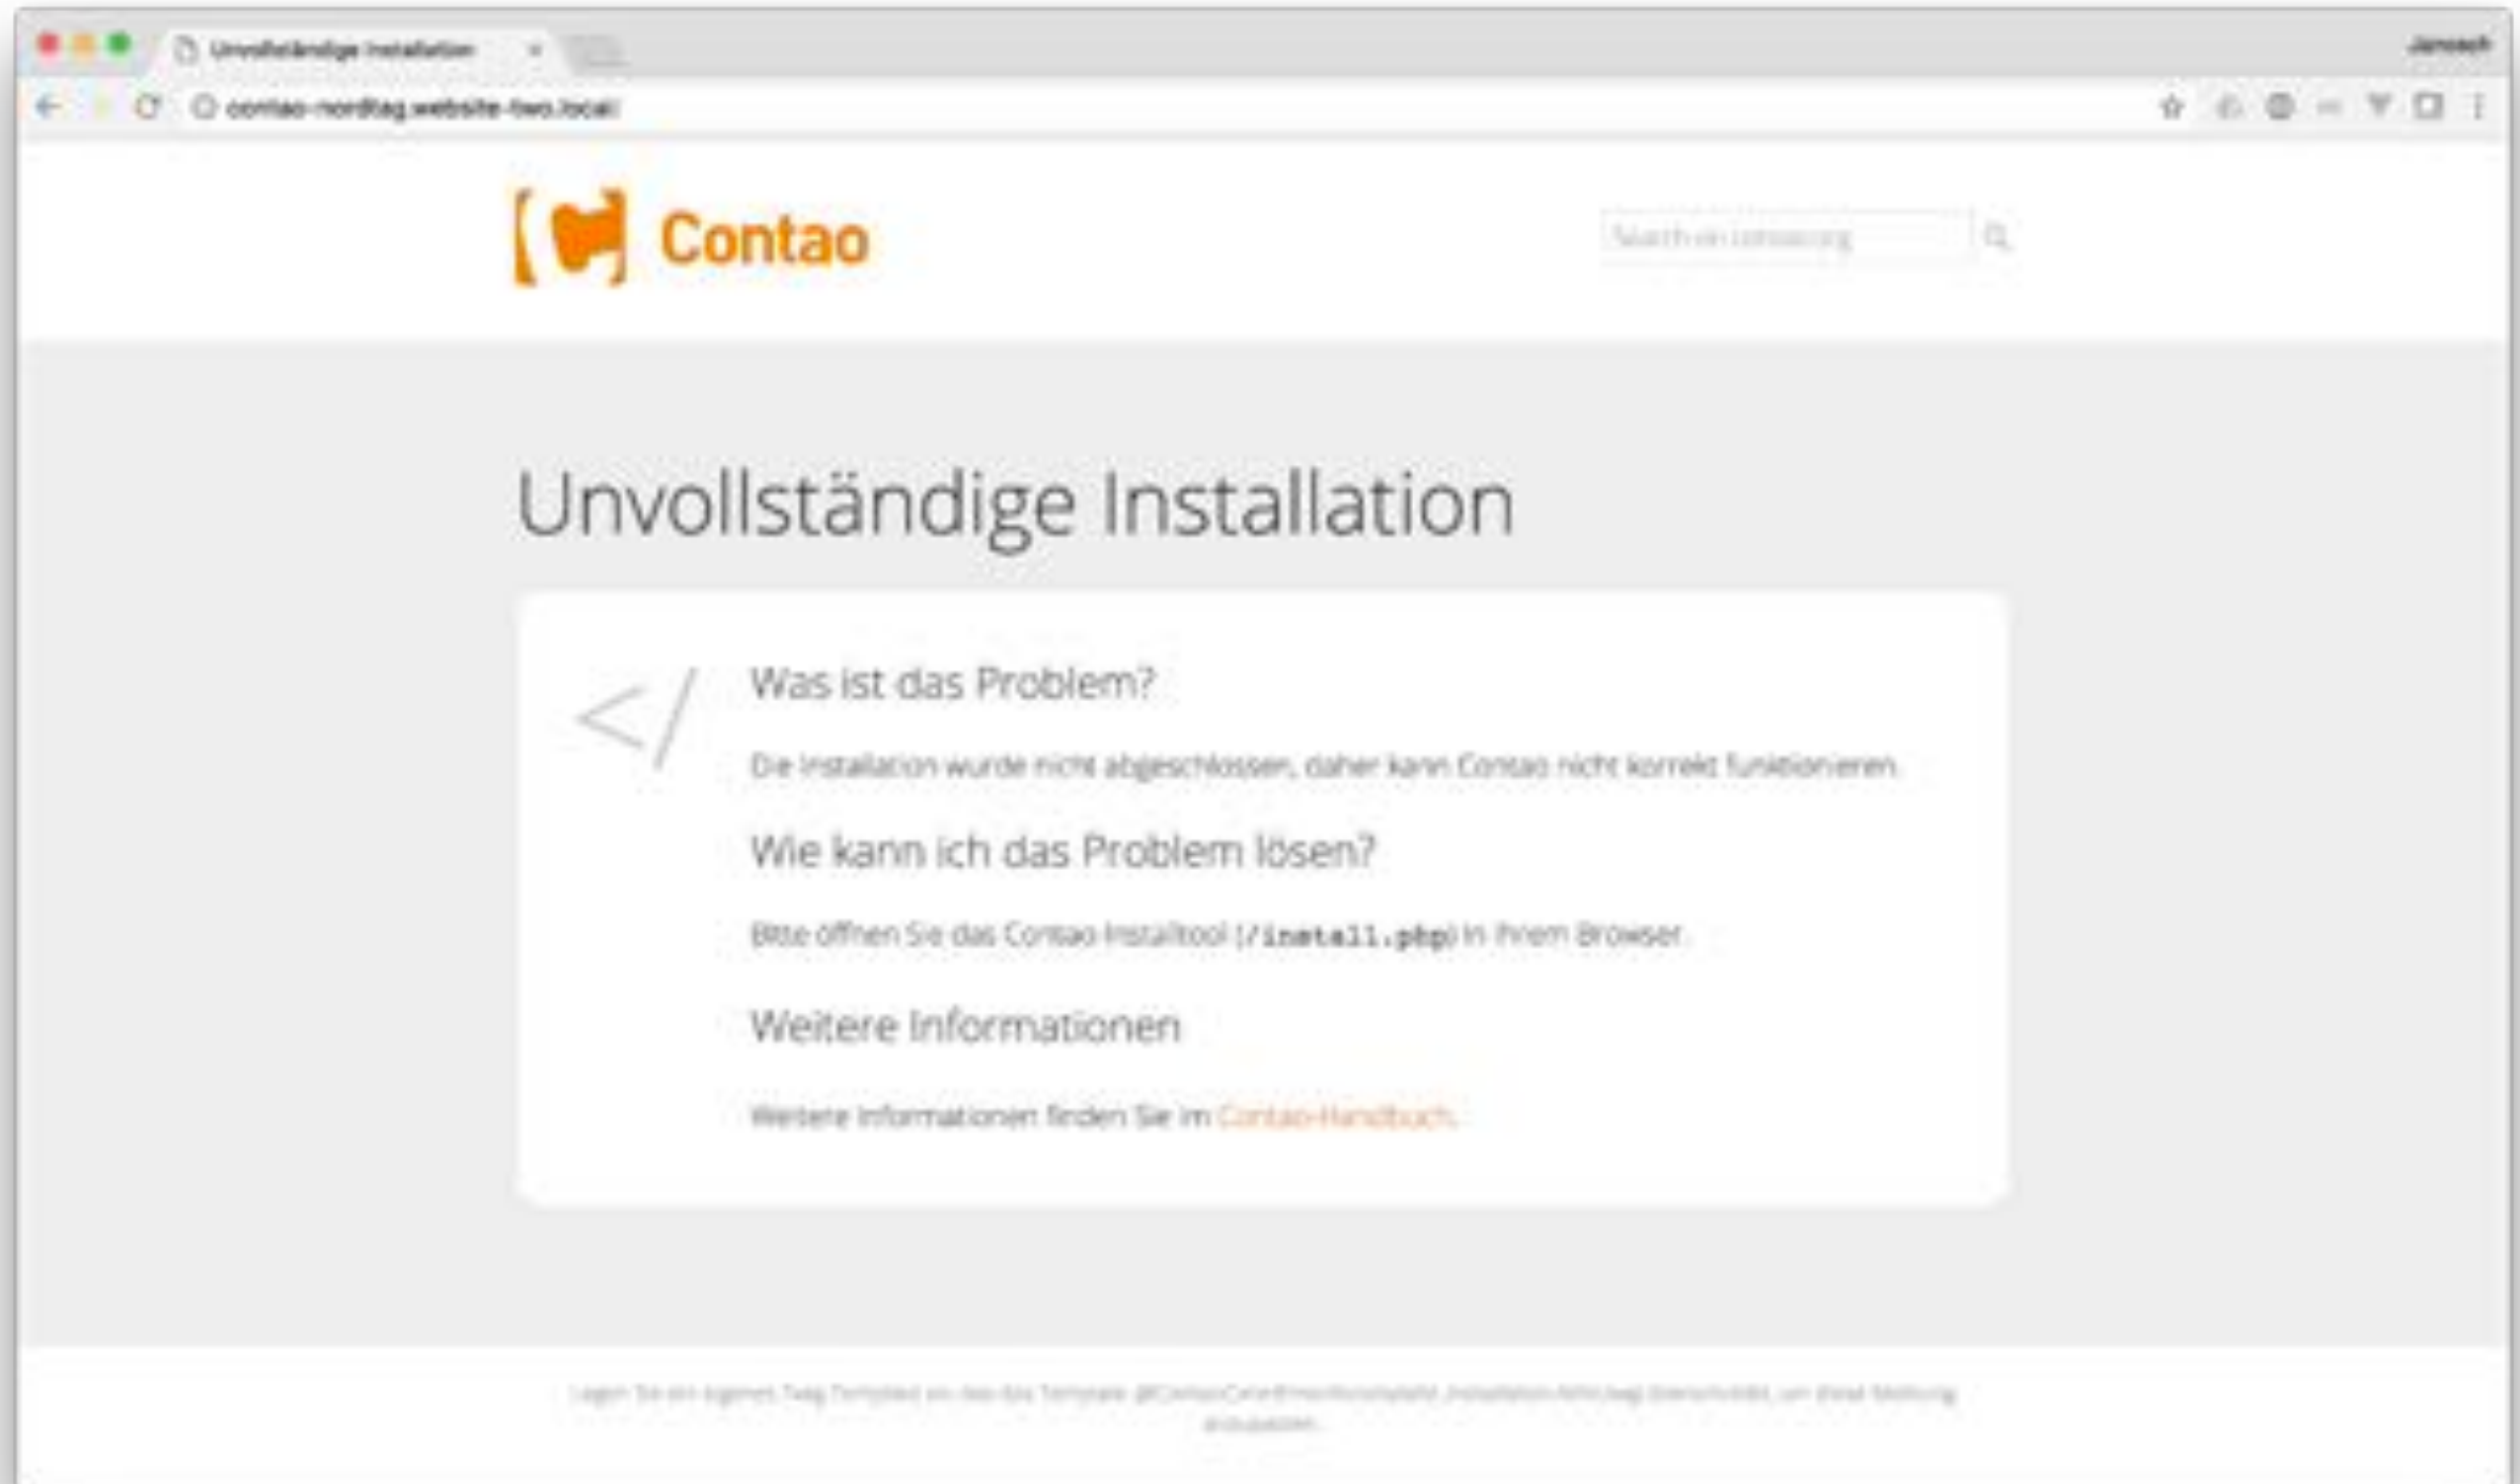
Unvollständige Installation ×

Janosch

contao-nordtag.website-two.local

Contao

Search on contao.org

Unvollständige Installation

</

Was ist das Problem?

Die Installation wurde nicht abgeschlossen, daher kann Contao nicht korrekt funktionieren.

Wie kann ich das Problem lösen?

Bitte öffnen Sie das Contao-Installtool (/install.php) in Ihrem Browser.

Weitere Informationen

Weitere Informationen finden Sie im Contao-Handbuch.

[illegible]